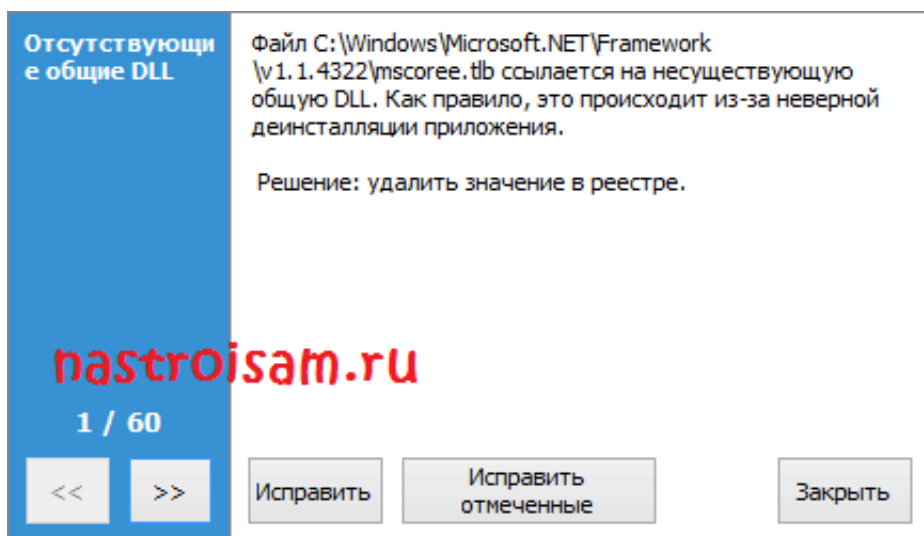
Отсутствующие общие DLL

Файл C:\Windows\Microsoft.NET\Framework\v1.1.4322\mscoree.tlb ссылается на несуществующую общую DLL. Как правило, это происходит из-за неверной деинсталляции приложения.

Решение: удалить значение в реестре.

nastroisam.ru

1 / 60

<<

>>

Исправить

Исправить отмеченные

Закрыть